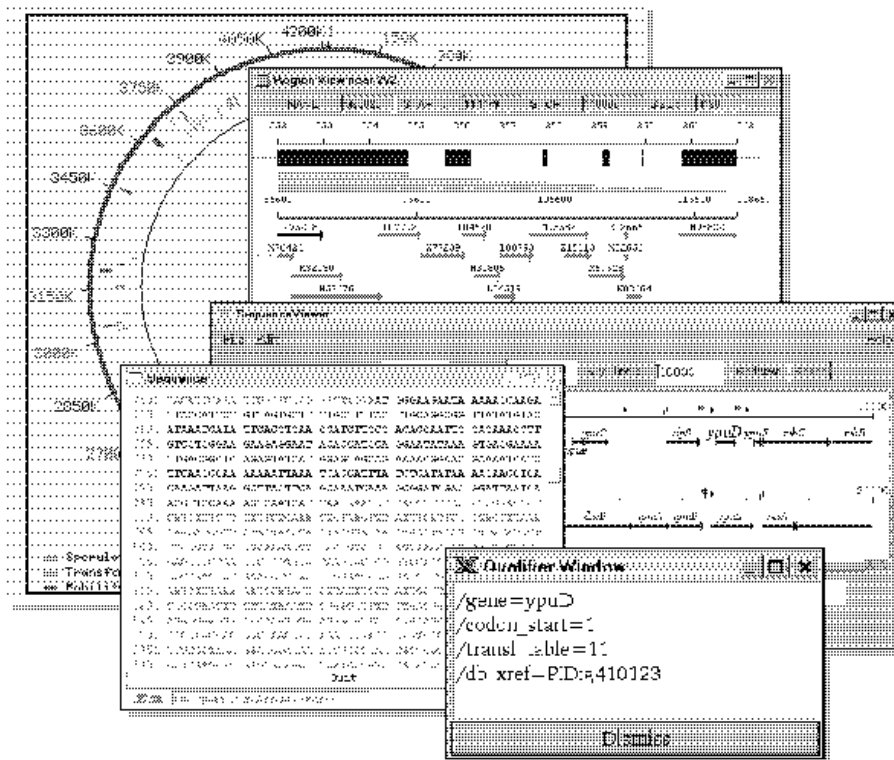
4050K 4200K 150K 300K
3900K
3750K
3600K
3450K
3300K
3150K
3000K
2850K
2700K

Region Viewer
Sequence Viewer
Sequence

ATAAAGAAIA TICAGCTAAA CGATGTTCCT ACAGCAAATT CACAAACTTT
GTGCTGGAAA GAAAAGAAAT ACAGCAGCCA GAAATATAAA GTGAGAAAAA
TTCAAAGCAA AAAAATTAAA TTACACATTA TTGAATATAA AATAAGGICA

ypuD

Sporul
Transfo
Mobili

Qualifier Window
/gene=ypuD
/codon_start=1
/transl_table=11
/db_xref=PID:g410123
Dismiss